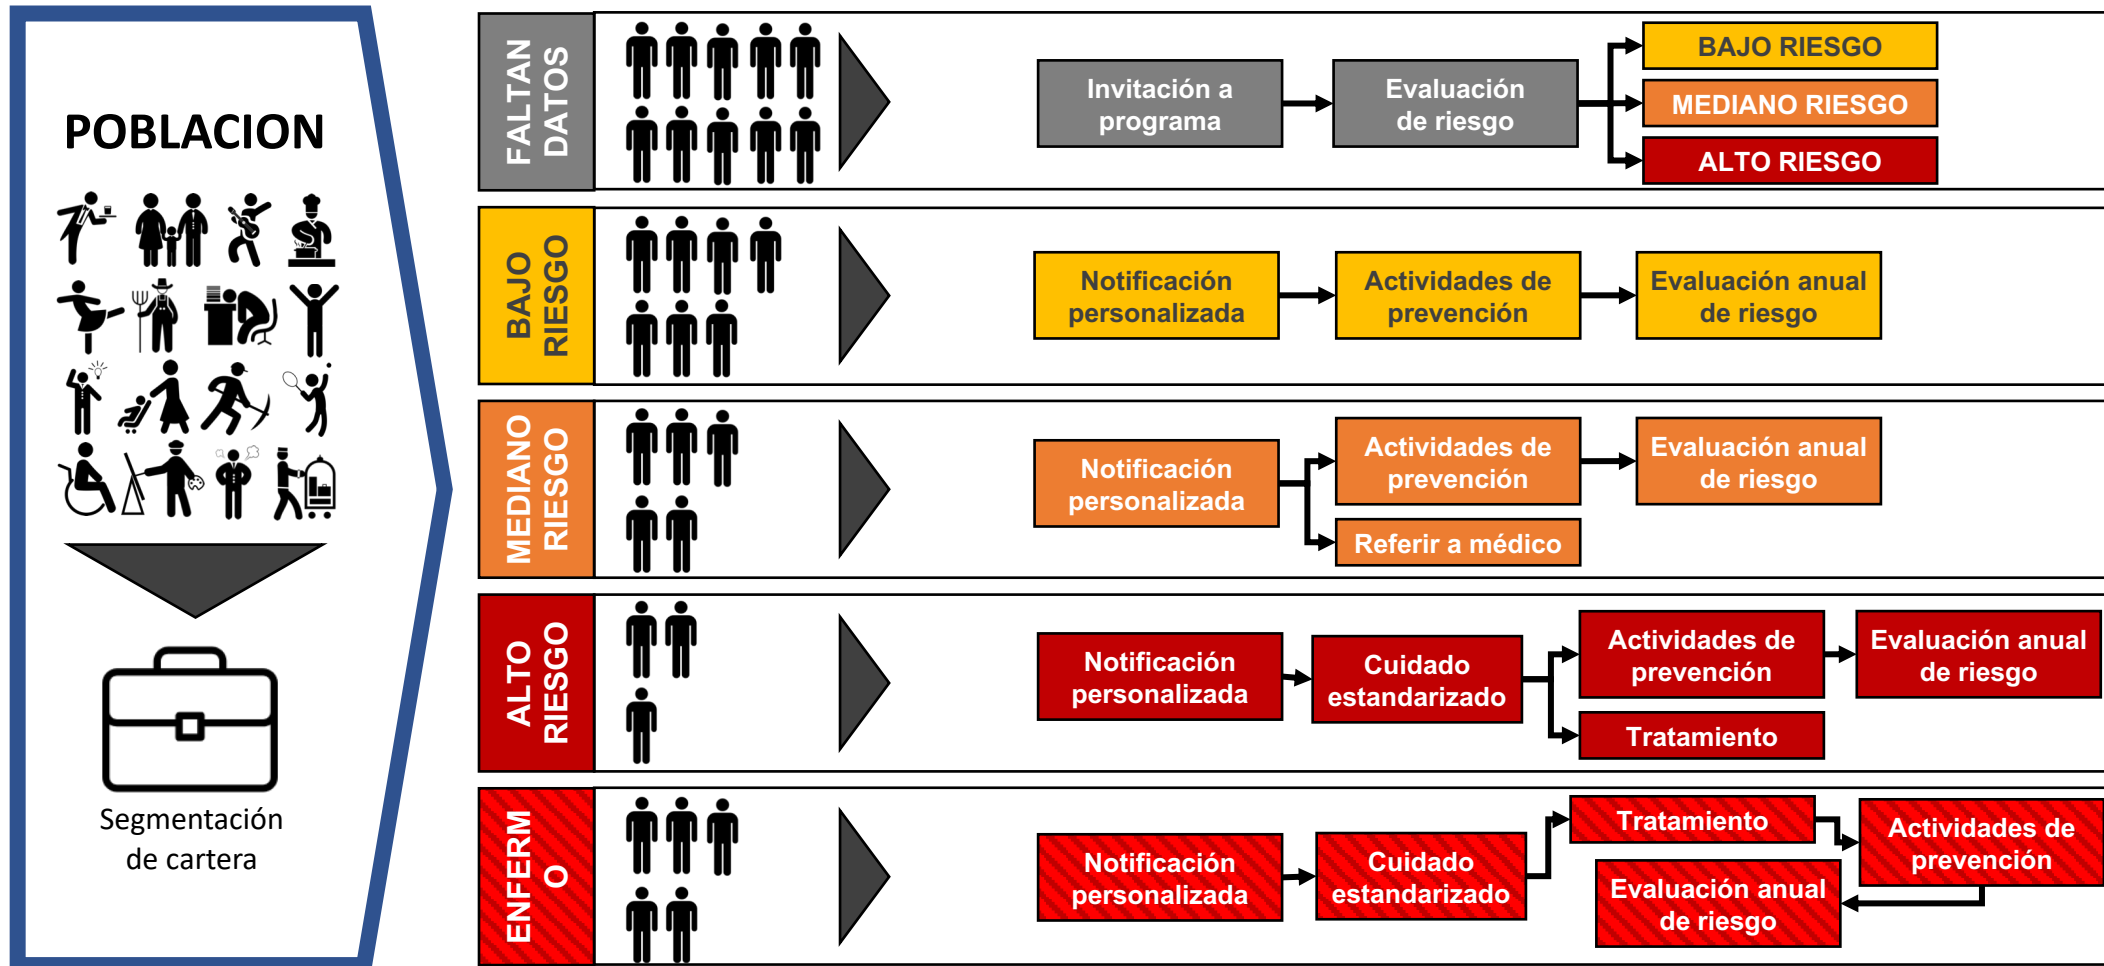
POBLACION

Segmentación de cartera

FALTAN DATOS

Invitación a programa

Evaluación de riesgo

BAJO RIESGO

MEDIANO RIESGO

ALTO RIESGO

BAJO RIESGO

Notificación personalizada

Actividades de prevención

Evaluación anual de riesgo

MEDIANO RIESGO

Notificación personalizada

Actividades de prevención

Evaluación anual de riesgo

Referir a médico

ALTO RIESGO

Notificación personalizada

Cuidado estandarizado

Actividades de prevención

Evaluación anual de riesgo

Tratamiento

ENFERM O

Notificación personalizada

Cuidado estandarizado

Tratamiento

Actividades de prevención

Evaluación anual de riesgo